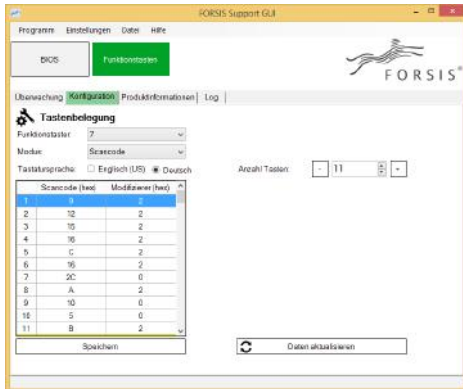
FORSIS Support GUI

Programm Einstellungen Datei Hilfe

BIOS

Funktionstasten

FORSIS

Überwachung Konfiguration Produktinformationen Log

Tastenbelegung

Funktionstaster 7

Modus Scancode

Tastatursprache: Englisch (US) Deutsch

Anzahl Tasten: - 11 +

| | Scancode (hex) | Modifizierer (hex) |
|---|---|---|
| 1 | 9 | 2 |
| 2 | 12 | 2 |
| 3 | 15 | 2 |
| 4 | 16 | 2 |
| 5 | C | 2 |
| 6 | 16 | 2 |
| 7 | 2C | 0 |
| 8 | A | 2 |
| 9 | 10 | 0 |
| 10 | 5 | 0 |
| 11 | B | 2 |

Speichern

Daten aktualisieren